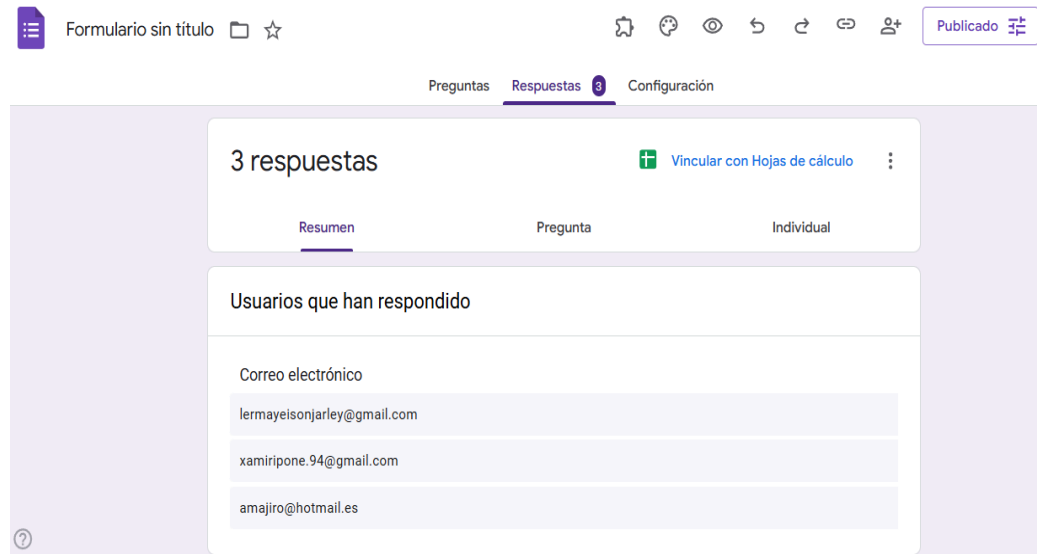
Formulario sin título

Publicado

Preguntas Respuestas 3 Configuración

3 respuestas

Vincular con Hojas de cálculo

Resumen Pregunta Individual

Usuarios que han respondido

Correo electrónico

lermayeisonjarley@gmail.com

xamiripone.94@gmail.com

amajiro@hotmail.es